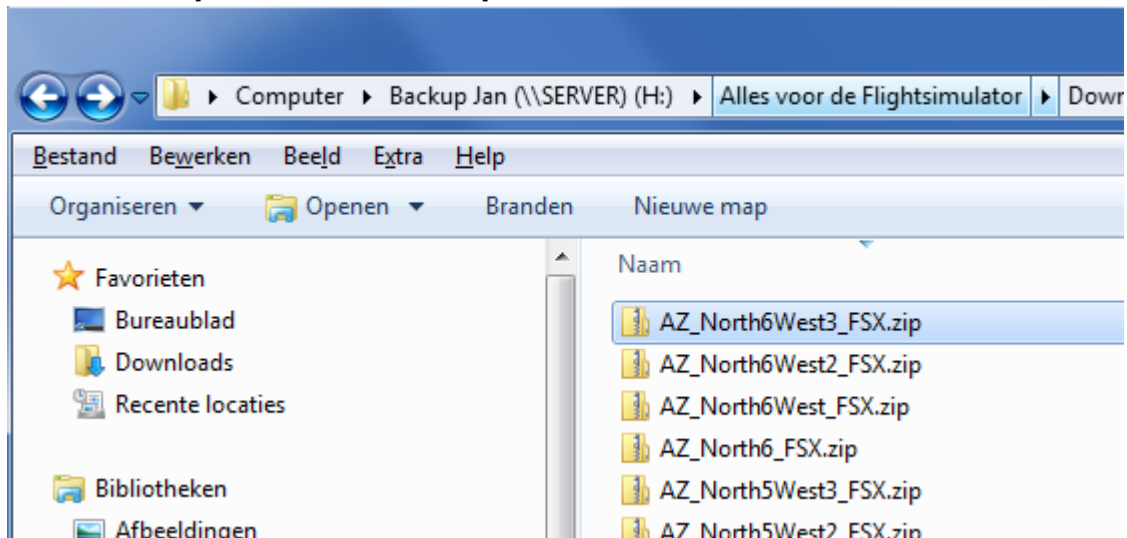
Computer ▸ Backup Jan (\\SERVER) (H:) ▸ Alles voor de Flightsimulator ▸ Down

Bestand Bewerken Beeld Extra Help

Organiseren ▾ Openen ▾ Branden Nieuwe map

Favorieten
Bureaublad
Downloads
Recente locaties

Bibliotheken
Afbeeldingen

Naam
AZ_North6West3_FSX.zip
AZ_North6West2_FSX.zip
AZ_North6West_FSX.zip
AZ_North6_FSX.zip
AZ_North5West3_FSX.zip
AZ_North5West2_FSX.zip